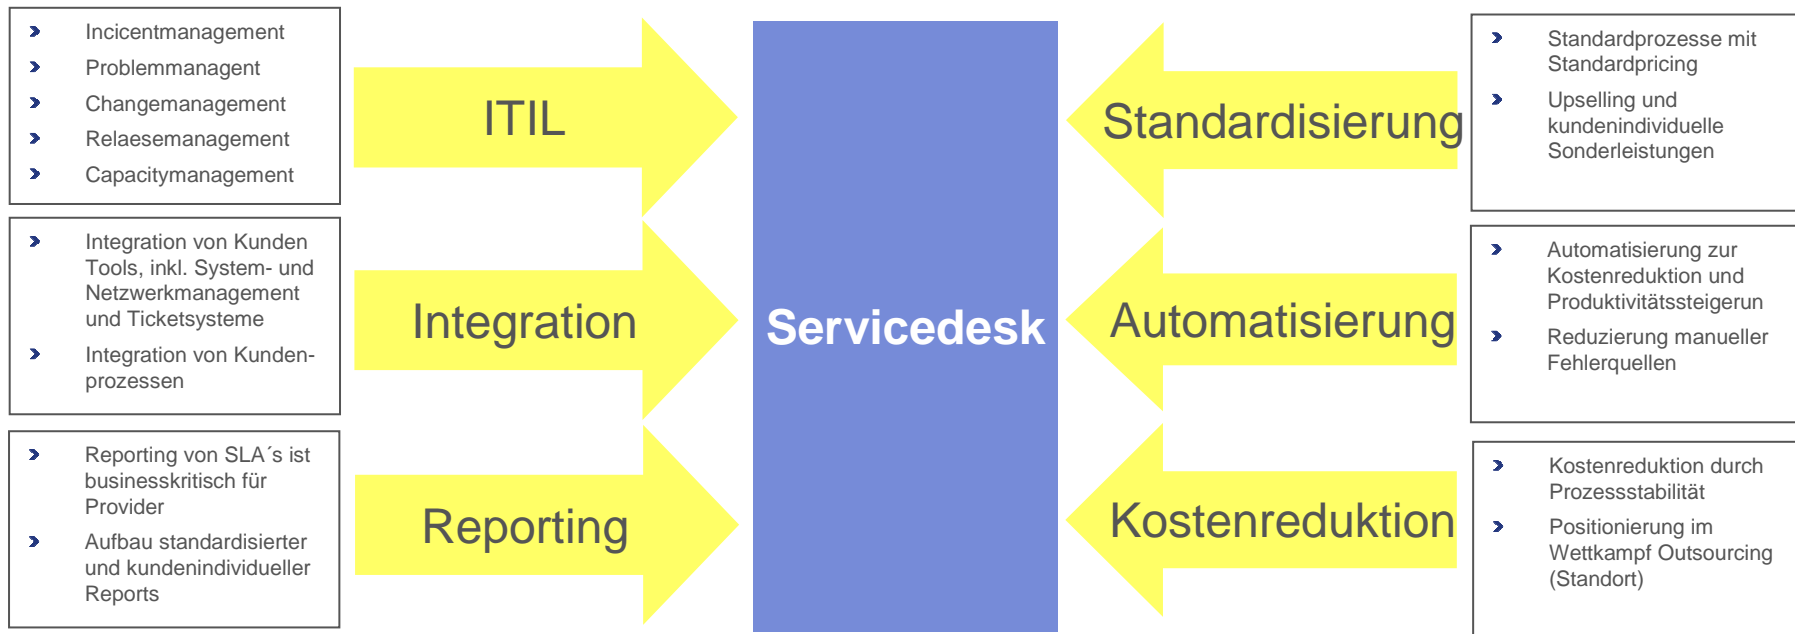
Incicentmanagement
Problemmanagent
Changemanagement
Relaesemanagement
Capacitymanagement

Integration von Kunden Tools, inkl. System- und Netzwerkmanagement und Ticketsysteme
Integration von Kundenprozessen

Reporting von SLA´s ist businesskritisch für Provider
Aufbau standardisierter und kundenindividueller Reports

ITIL

Integration

Reporting

Servicedesk

Standardisierung

Automatisierung

Kostenreduktion

Standardprozesse mit Standardpricing
Upselling und kundenindividuelle Sonderleistungen

Automatisierung zur Kostenreduktion und Produktivitätssteigerun
Reduzierung manueller Fehlerquellen

Kostenreduktion durch Prozessstabilität
Positionierung im Wettkampf Outsourcing (Standort)